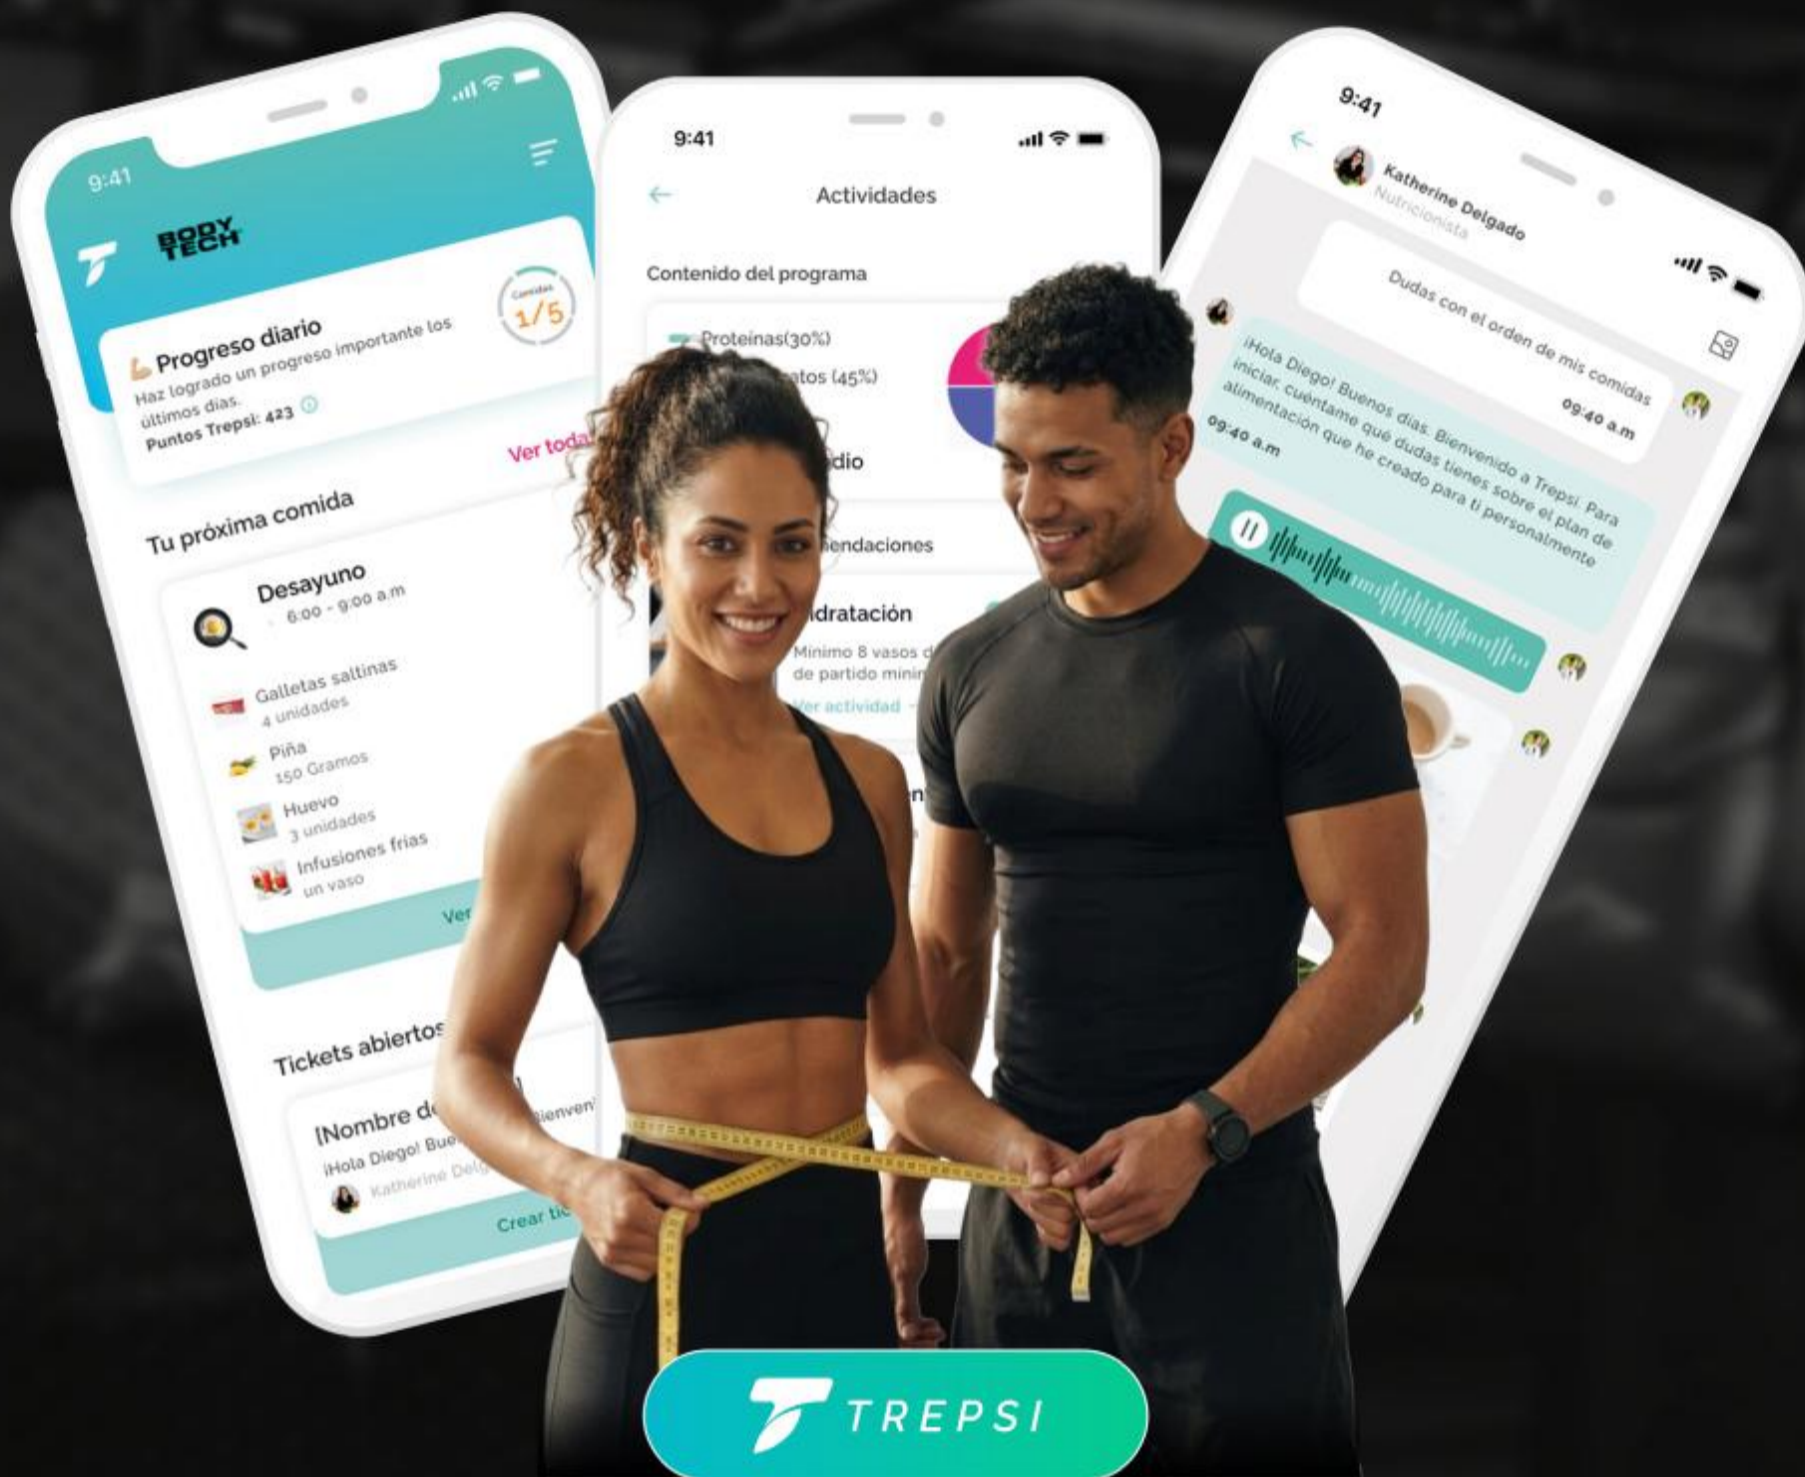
9:41

BODY TECH

Progreso diario

Haz logrado un progreso importante los últimos días.

Puntos Trepsi: 423

Comidas 1/5

Ver toda

Tu próxima comida

Desayuno

6:00 - 9:00 a.m

Galletas saltinas

4 unidades

Piña

150 Gramos

Huevo

3 unidades

Infusiones frías

un vaso

Ver

Tickets abiertos

[Nombre de

¡Hola Diego! Bue

Bienven

Katherine Delg

Crear tic

9:41

Actividades

Contenido del programa

Proteínas(30%)

atos (45%)

dio

endaciones

idratación

Mínimo 8 vasos d de partido minin

Ver actividad

en

9:41

Katherine Delgado

Nutricionista

Dudas con el orden de mis comidas

09:40 a.m

¡Hola Diego! Buenos días. Bienvenido a Trepsi. Para iniciar, cuéntame qué dudas tienes sobre el plan de alimentación que he creado para ti personalmente

09:40 a.m

TREPSI